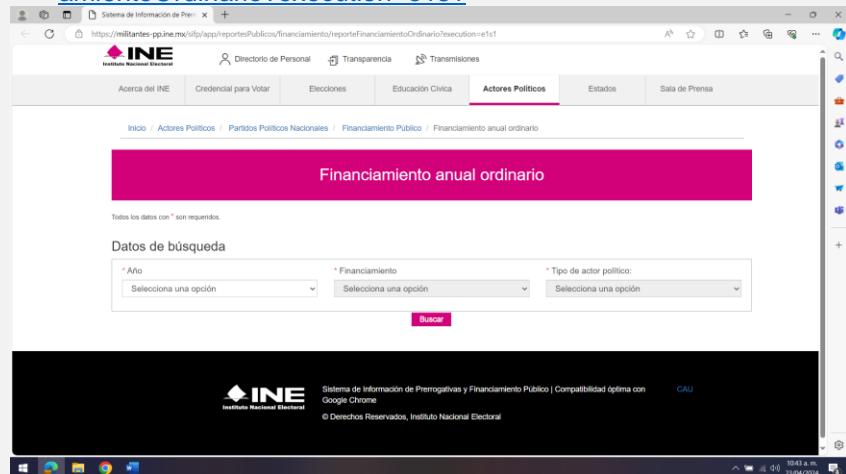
Sistema de Información de Prerr ×

https://militantes-pp.ine.mx/sifp/app/reportesPublicos/financiamiento/reporteFinanciamientoOrdinario?execution=e1s1

INE Instituto Nacional Electoral

Directorio de Personal | Transparencia | Transmisiones

Acerca del INE | Credencial para Votar | Elecciones | Educación Cívica | Actores Políticos | Estados | Sala de Prensa

Inicio / Actores Políticos / Partidos Políticos Nacionales / Financiamiento Público / Financiamiento anual ordinario

Financiamiento anual ordinario

Todos los datos con * son requeridos.

Datos de búsqueda

* Año
Selecciona una opción

* Financiamiento
Selecciona una opción

* Tipo de actor político:
Selecciona una opción

Buscar

INE Instituto Nacional Electoral

Sistema de Información de Prerrogativas y Financiamiento Público | Compatibilidad óptima con Google Chrome

CAU

© Derechos Reservados, Instituto Nacional Electoral

10:43 a. m.